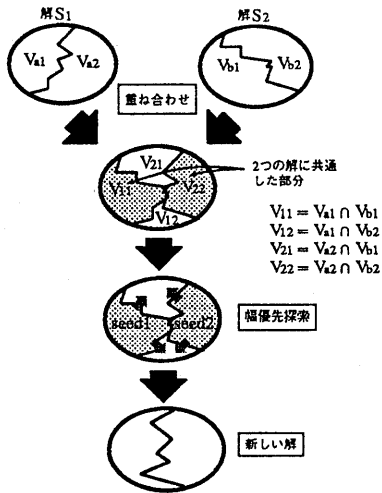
解$S_1$

$V_{a1}$ $V_{a2}$

解$S_2$

$V_{b1}$ $V_{b2}$

重ね合わせ

$V_{21}$ $V_{11}$ $V_{22}$ $V_{12}$

2つの解に共通した部分

$V_{11} = V_{a1} \cap V_{b1}$
$V_{12} = V_{a1} \cap V_{b2}$
$V_{21} = V_{a2} \cap V_{b1}$
$V_{22} = V_{a2} \cap V_{b2}$

seed1 seed2

幅優先探索

新しい解